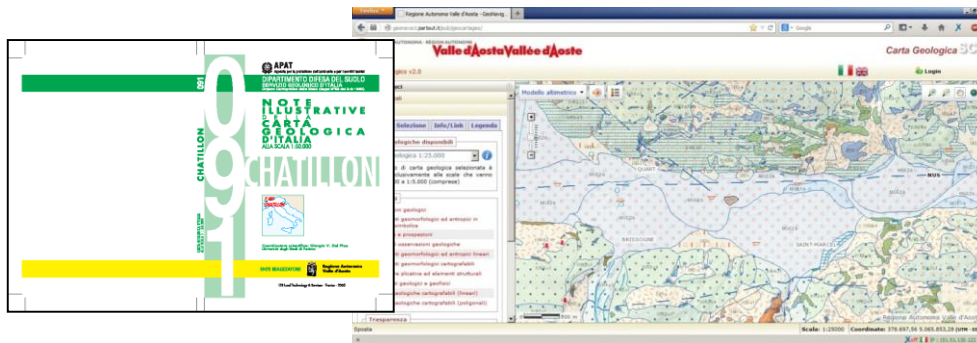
APAT

Agenzia per la protezione dell'ambiente e per i servizi tecnici

DIPARTIMENTO DIFESA DEL SUOLO

SERVIZIO GEOLOGICO D'ITALIA

091

091

NOTE ILLUSTRATIVE della CARTA GEOLOGICA D'ITALIA

ALLA SCALA 1:50.000

CHATILLON

CHATILLON

Coordinatore scientifico: Giorgio V. Dal Piaz

NOTE REALIZZATE CON

Regione Autonoma Valle d'Aosta

Firefox

Regione Autonoma Valle d'Aosta - GeoNavig

Google

REGIONE AUTONOMA · RÉGION AUTONOME

Valle d'Aosta Vallée d'Aoste

Carta Geologica

Login

Modello altimetrico

Selezione

Info/Link

Legenda

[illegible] geologici disponibili

geologica 1:25.000

di carta geologica selezionata è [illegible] esclusivamente alle scale che vanno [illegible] a 1:5.000 (comprese)

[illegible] geologici

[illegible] geomorfologici ed antropici in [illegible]

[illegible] e proposizioni

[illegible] osservazioni geologiche

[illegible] geomorfologici ed antropici lineari

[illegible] geomorfologici cartografabili

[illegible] plicative ed elementi strutturali

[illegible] geologici e geofisici

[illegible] geologiche cartografabili (lineari)

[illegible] geologiche cartografabili (poligonali)

Trasparenza

QUART

NUS

SAINT-MARCEL

Regione Autonoma Valle d'Aosta

Scala: 1:25000

Coordinate: 376.697,56 5.065.853,28 (UTM - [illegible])

Spiala